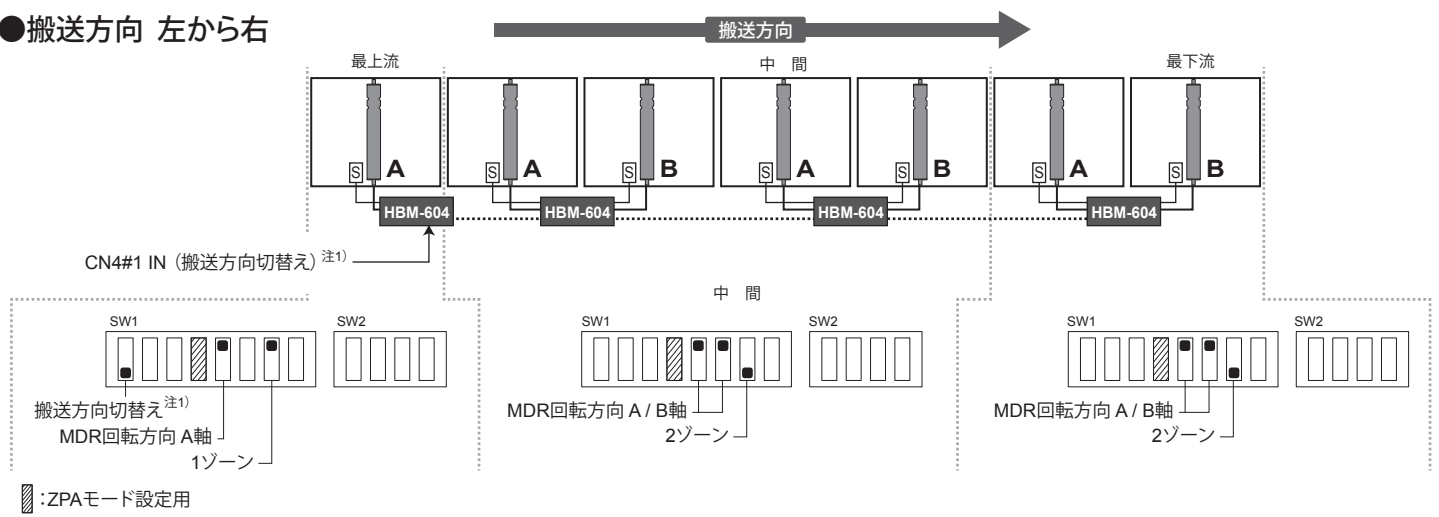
●搬送方向 左から右

搬送方向

最上流

中 間

最下流

S A

S A

S B

S A

S B

S A

S B

HBM-604

HBM-604

HBM-604

HBM-604

CN4#1 IN（搬送方向切替え）注1)

中 間

SW1

SW2

SW1

SW2

SW1

SW2

搬送方向切替え注1)

MDR回転方向 A軸

1ゾーン

MDR回転方向 A / B軸

2ゾーン

MDR回転方向 A / B軸

2ゾーン

:ZPAモード設定用